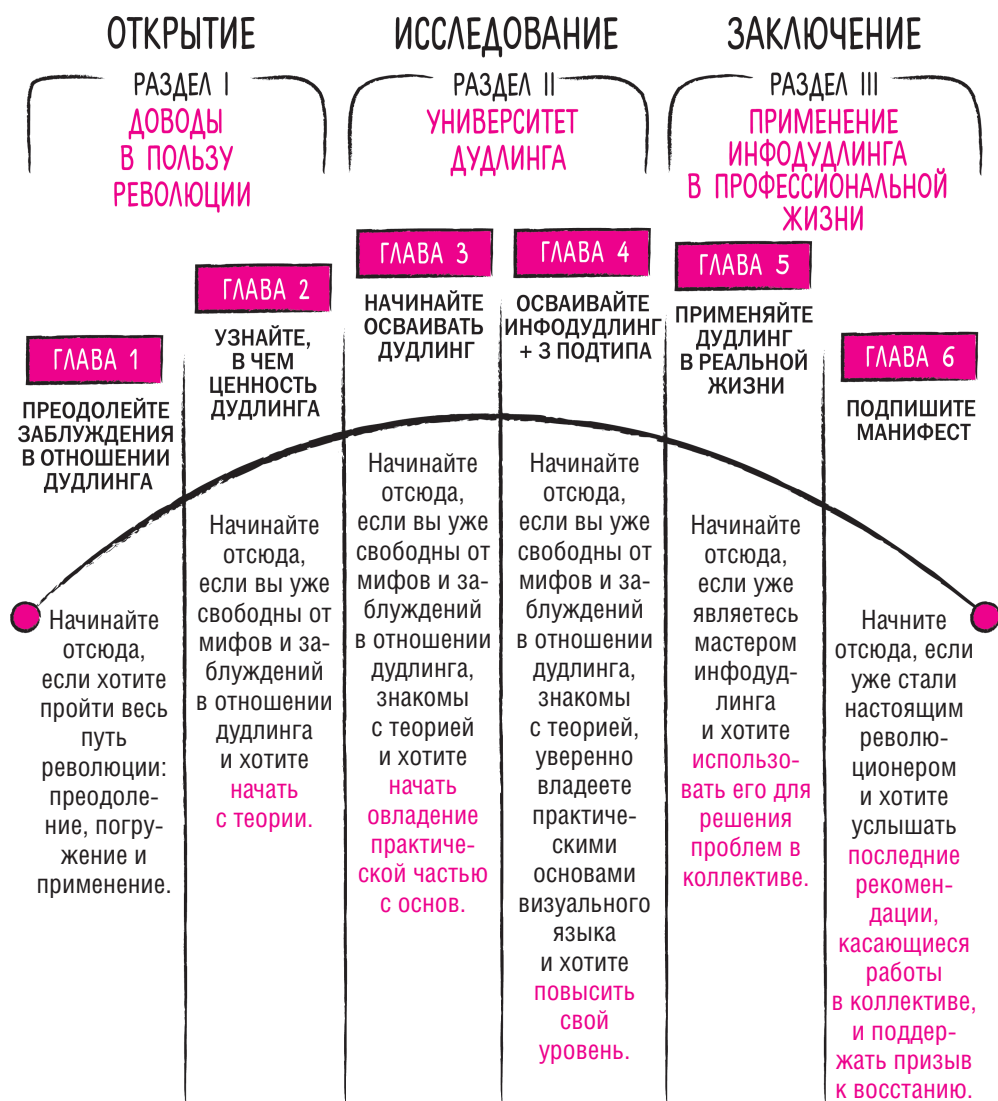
ОТКРЫТИЕ

РАЗДЕЛ I
ДОВОДЫ В ПОЛЬЗУ РЕВОЛЮЦИИ

ИССЛЕДОВАНИЕ

РАЗДЕЛ II
УНИВЕРСИТЕТ ДУДЛИНГА

ЗАКЛЮЧЕНИЕ

РАЗДЕЛ III
ПРИМЕНЕНИЕ ИНФОДУДЛИНГА В ПРОФЕССИОНАЛЬНОЙ ЖИЗНИ

ГЛАВА 1
ПРЕОДОЛЕЙТЕ ЗАБЛУЖДЕНИЯ В ОТНОШЕНИИ ДУДЛИНГА

Начинайте отсюда, если хотите пройти весь путь революции: преодоление, погружение и применение.

ГЛАВА 2
УЗНАЙТЕ, В ЧЕМ ЦЕННОСТЬ ДУДЛИНГА

Начинайте отсюда, если вы уже свободны от мифов и заблуждений в отношении дудлинга и хотите начать с теории.

ГЛАВА 3
НАЧИНАЙТЕ ОСВАИВАТЬ ДУДЛИНГ

Начинайте отсюда, если вы уже свободны от мифов и заблуждений в отношении дудлинга, знакомы с теорией и хотите начать овладение практической частью с основ.

ГЛАВА 4
ОСВАИВАЙТЕ ИНФОДУДЛИНГ + 3 ПОДТИПА

Начинайте отсюда, если вы уже свободны от мифов и заблуждений в отношении дудлинга, знакомы с теорией, уверенно владеете практическими основами визуального языка и хотите повысить свой уровень.

ГЛАВА 5
ПРИМЕНЯЙТЕ ДУДЛИНГ В РЕАЛЬНОЙ ЖИЗНИ

Начинайте отсюда, если уже являетесь мастером инфодудлинга и хотите использовать его для решения проблем в коллективе.

ГЛАВА 6
ПОДПИШИТЕ МАНИФЕСТ

Начните отсюда, если уже стали настоящим революционером и хотите услышать последние рекомендации, касающиеся работы в коллективе, и поддержать призыв к восстанию.